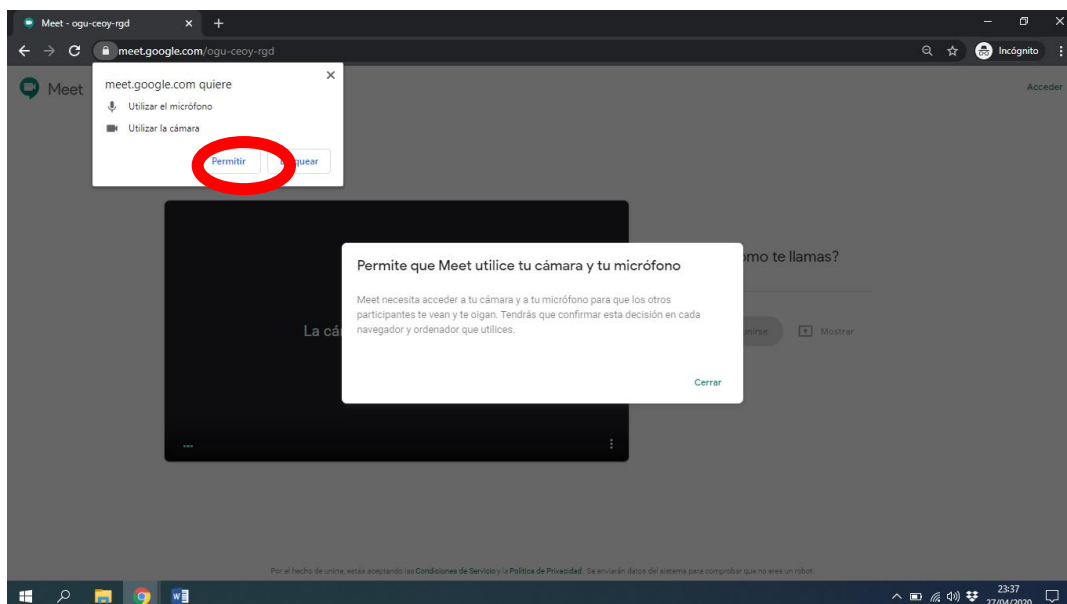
Meet - ogu-ceoy-rgd ×
+
meet.google.com/ogu-ceoy-rgd
Incógnito
Meet
Acceder

meet.google.com quiere
×
Utilizar el micrófono
Utilizar la cámara
Permitir
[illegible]quear

La cá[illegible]
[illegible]mo te llamas?
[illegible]uvirse
Mostrar

Permite que Meet utilice tu cámara y tu micrófono

Meet necesita acceder a tu cámara y a tu micrófono para que los otros participantes te vean y te oigan. Tendrás que confirmar esta decisión en cada navegador y ordenador que utilices.

Cerrar

Por el hecho de unirte, estás aceptando las Condiciones de Servicio y la Política de Privacidad. Se enviarán datos del sistema para comprobar que no eres un robot.

23:37
27/04/2020